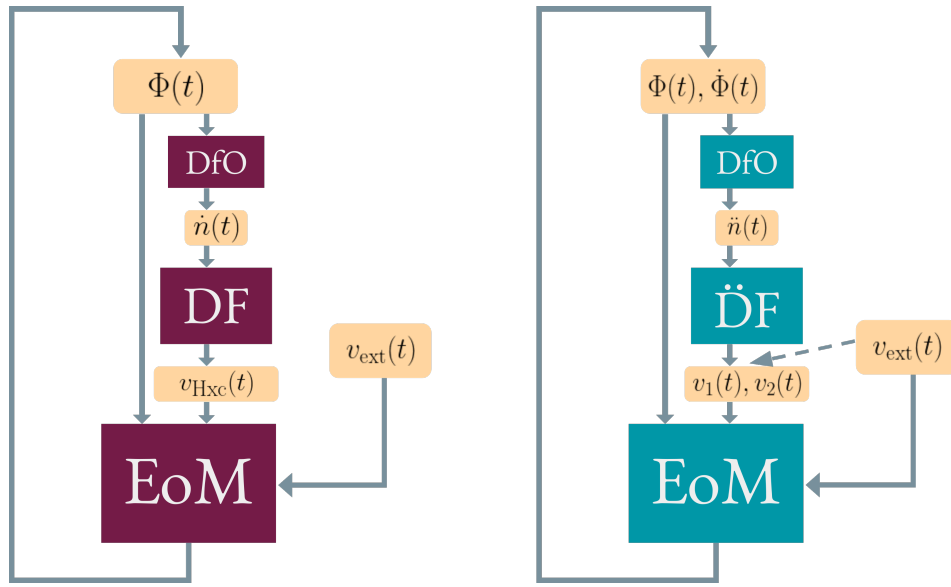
$\Phi(t)$

DfO

$\dot{n}(t)$

DF

$v_{\mathrm{Hxc}}(t)$

$v_{\mathrm{ext}}(t)$

EoM

$\Phi(t), \dot{\Phi}(t)$

DfO

$\ddot{n}(t)$

$\ddot{\mathrm{D}}\mathrm{F}$

$v_{\mathrm{ext}}(t)$

$v_1(t), v_2(t)$

EoM